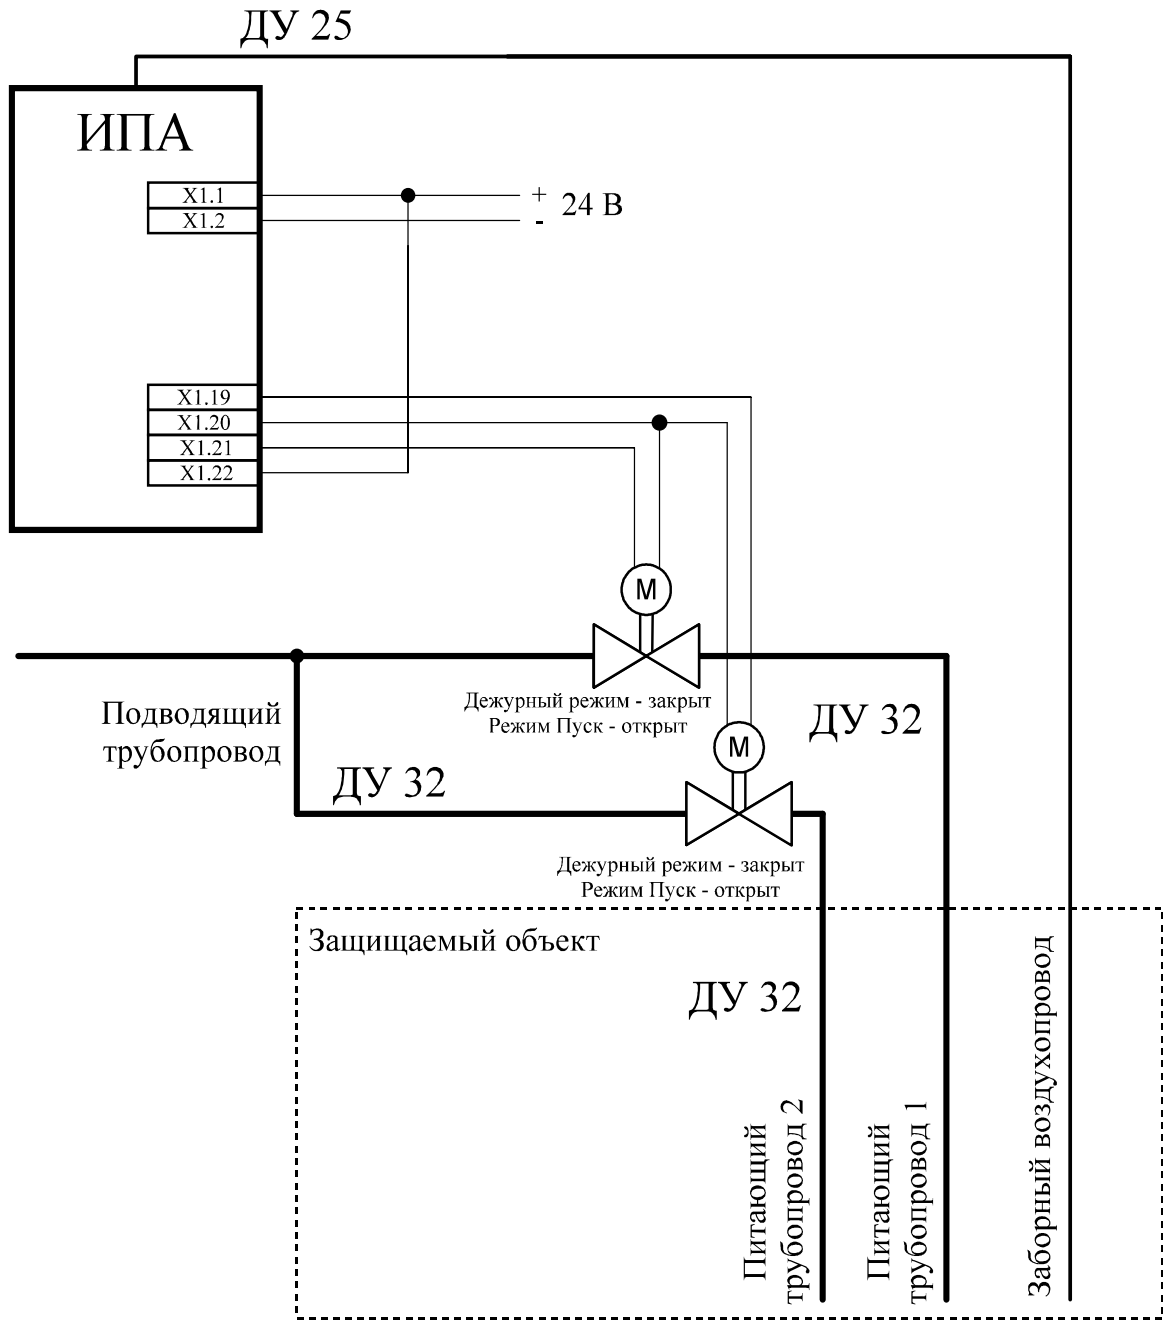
ДУ 25

ИПА

X1.1
X1.2

+ 24 В
-

X1.19
X1.20
X1.21
X1.22

M

Дежурный режим - закрыт
Режим Пуск - открыт

M

ДУ 32

Подводящий трубопровод

ДУ 32

Дежурный режим - закрыт
Режим Пуск - открыт

Защищаемый объект

ДУ 32

Питающий трубопровод 2

Питающий трубопровод 1

Заборный воздухопровод